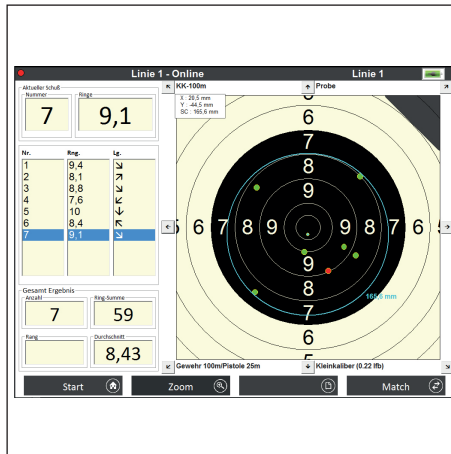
Linie 1 - Online

Linie 1

Aktueller Schuß
Nummer
7
Ringe
9,1

| Nr. | Rng. | Lg. |
|---|---|---|
| 1 | 9,4 | ↘ |
| 2 | 8,1 | ↗ |
| 3 | 8,8 | ↗ |
| 4 | 7,6 | ↙ |
| 5 | 10 | ↓ |
| 6 | 8,4 | ↙ |
| 7 | 9,1 | ↘ |

Gesamt Ergebnis
Anzahl
7
Ring-Summe
59
Rang
Durchschnitt
8,43

KK-100m
X : 28,5 mm
Y : -44,5 mm
SC : 165,6 mm
Probe

6
7
8
9
6 7 8 9 9 8 7 6
9
8
7
6
5
165,6 mm

Gewehr 100m/Pistole 25m
Kleinkaliber (0.22 lfb)

Start
Zoom
Match